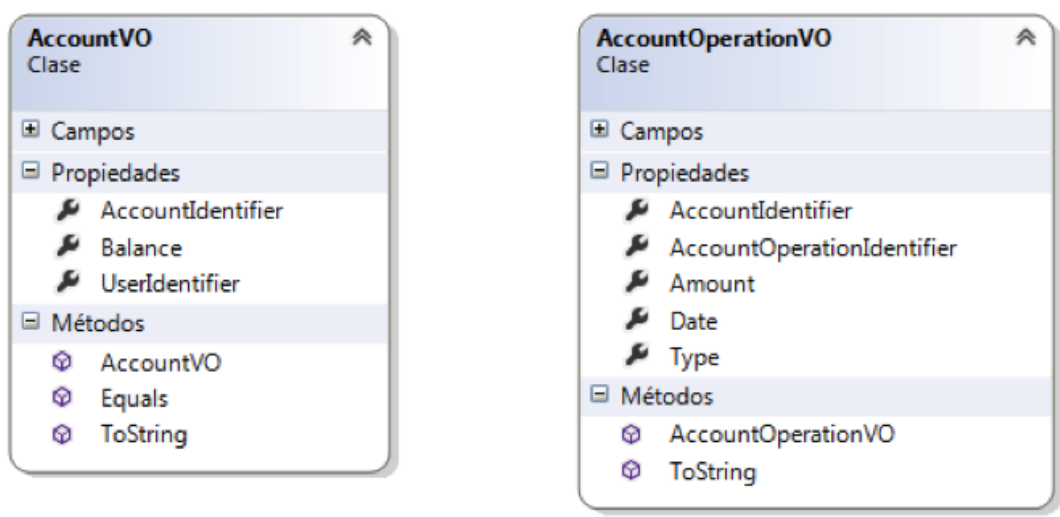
AccountVO
Clase

Campos

Propiedades

AccountIdentifier

Balance

UserIdentifier

Métodos

AccountVO

Equals

ToString

AccountOperationVO
Clase

Campos

Propiedades

AccountIdentifier

AccountOperationIdentifier

Amount

Date

Type

Métodos

AccountOperationVO

ToString